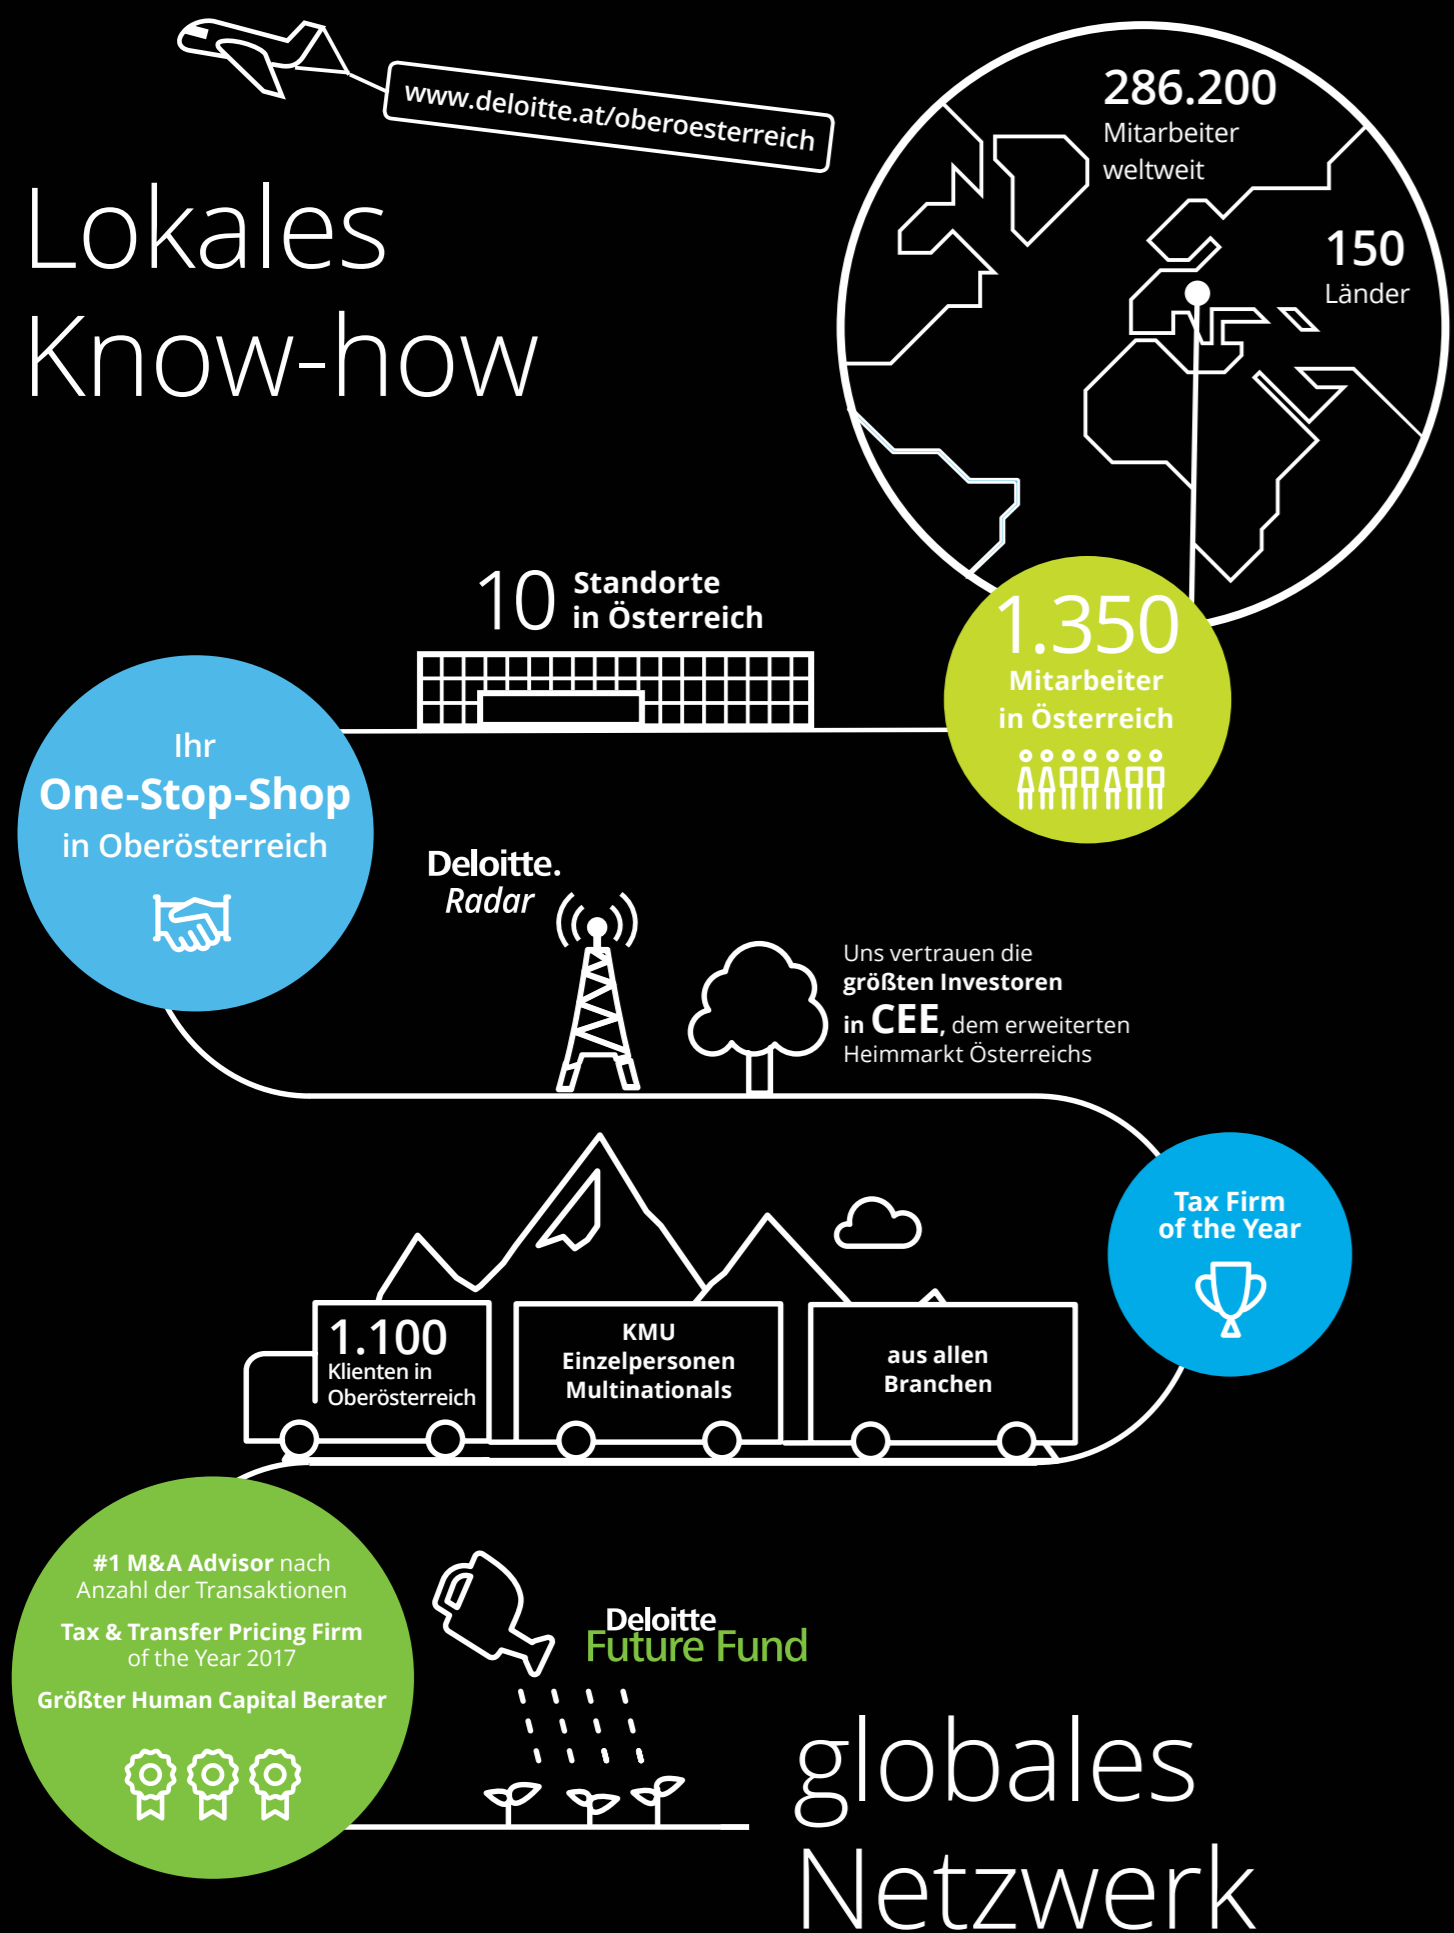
www.deloitte.at/oberoesterreich

Lokales
Know-how

286.200
Mitarbeiter
weltweit

150
Länder

10 Standorte
in Österreich

1.350
Mitarbeiter
in Österreich

Ihr
One-Stop-Shop
in Oberösterreich

Deloitte.
Radar

Uns vertrauen die größten Investoren in CEE, dem erweiterten Heimmarkt Österreichs

Tax Firm
of the Year

1.100
Klienten in
Oberösterreich

KMU
Einzelpersonen
Multinationals

aus allen
Branchen

#1 M&A Advisor nach
Anzahl der Transaktionen

Tax & Transfer Pricing Firm
of the Year 2017

Größter Human Capital Berater

Deloitte
Future Fund

globales
Netzwerk